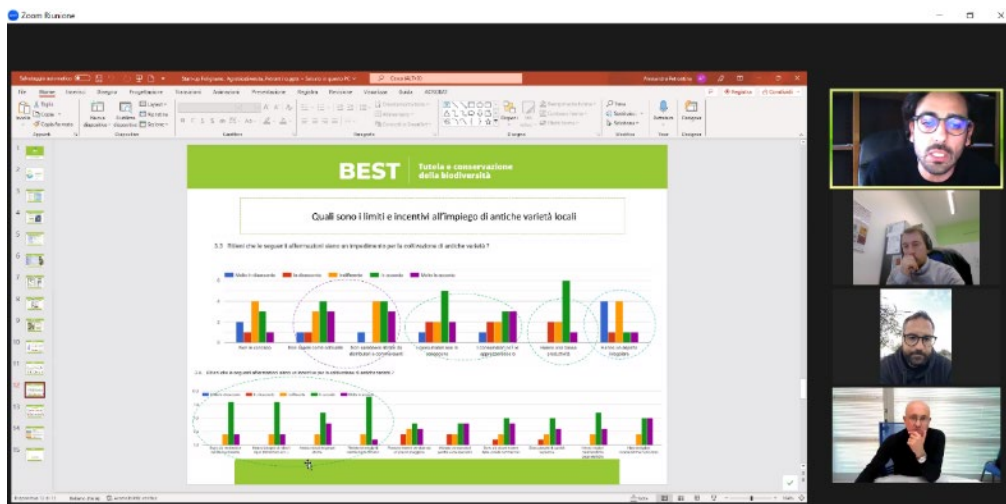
Zoom Riunione

Salvataggio automatico

File Home Inserisci Disegno Progettazione Transizioni Animazioni Presentazione Registra Revisione Visualizza Guida ACROBAT

Registra Condividi

Appunti Diapositive Carattere Paragrafo Disegno Modifica Voce Designer

BEST | Tutela e conservazione della biodiversità

Quali sono i limiti e incentivi all'impiego di antiche varietà locali

3.3 Ritieni che le seguenti affermazioni siano un impedimento per la coltivazione di antiche varietà ?

Molto in disaccordo
In disaccordo
Indifferente
In accordo
Molto in accordo

3.4 Ritieni che le seguenti affermazioni siano un incentivo per la coltivazione di antiche varietà ?

Diapositiva 12 di 15